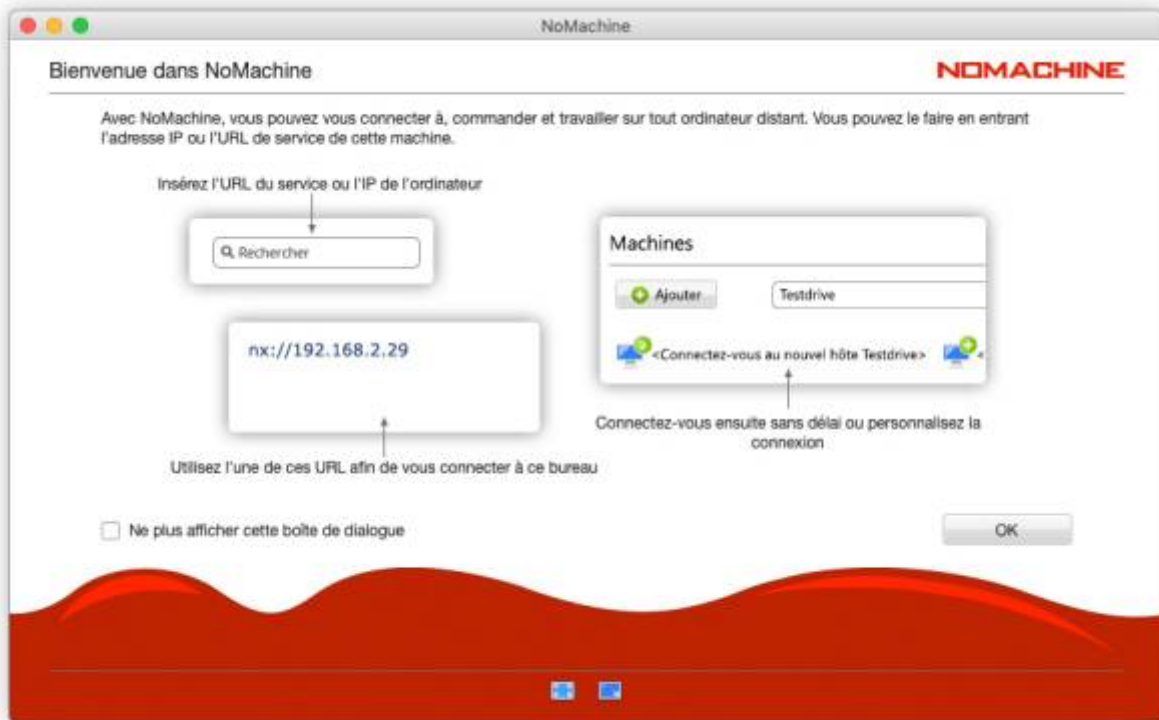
NoMachine

Bienvenue dans NoMachine

NOMACHINE

Avec NoMachine, vous pouvez vous connecter à, commander et travailler sur tout ordinateur distant. Vous pouvez le faire en entrant l'adresse IP ou l'URL de service de cette machine.

Insérez l'URL du service ou l'IP de l'ordinateur

Rechercher

Machines

Ajouter

Testdrive

<Connectez-vous au nouvel hôte Testdrive>

nx://192.168.2.29

Connectez-vous ensuite sans délai ou personnalisez la connexion

Utilisez l'une de ces URL afin de vous connecter à ce bureau

Ne plus afficher cette boîte de dialogue

OK